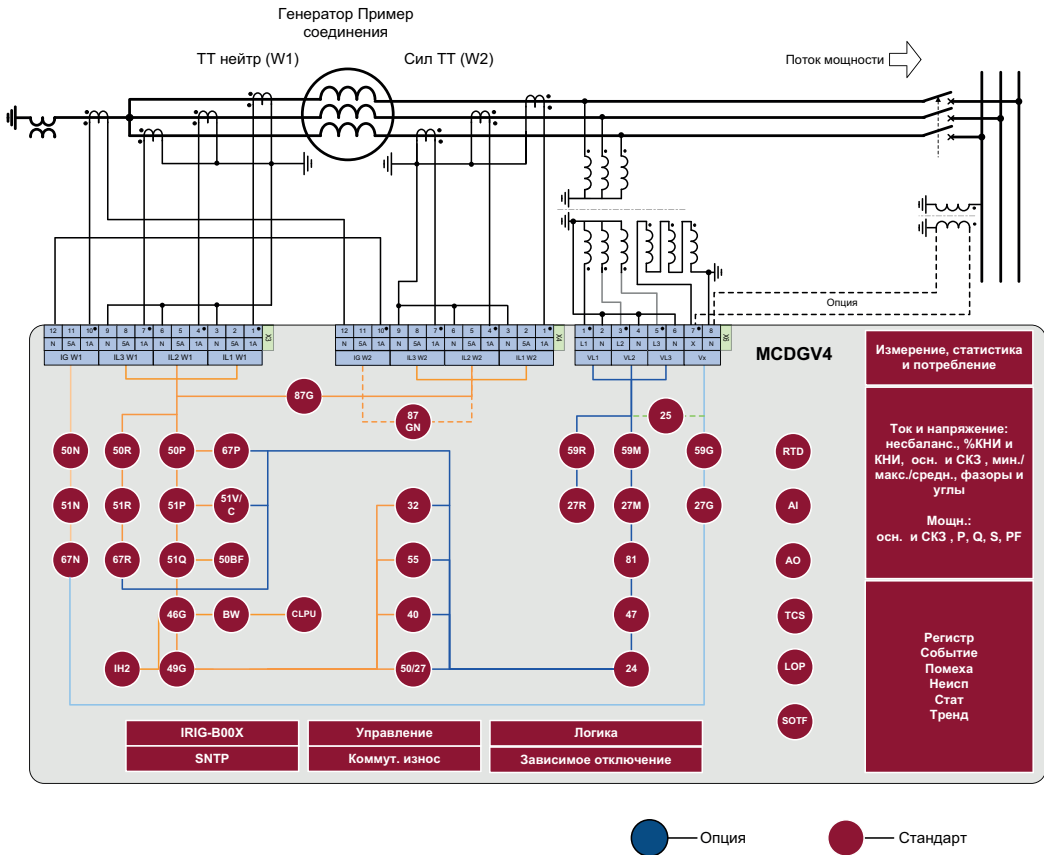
Генератор Пример соединения

ТТ нейтр (W1)

Сил ТТ (W2)

Поток мощности

Опция

| 12 | 11 | 10 | 9 | 8 | 7 | 6 | 5 | 4 | 3 | 2 | 1 | X1 |
|---|---|---|---|---|---|---|---|---|---|---|---|---|
| N | 5A | 1A | N | 5A | 1A | N | 5A | 1A | N | 5A | 1A | |
| IG W1 | | | IL3 W1 | | | IL2 W1 | | | IL1 W1 | | | |

| 12 | 11 | 10 | 9 | 8 | 7 | 6 | 5 | 4 | 3 | 2 | 1 | X4 |
|---|---|---|---|---|---|---|---|---|---|---|---|---|
| N | 5A | 1A | N | 5A | 1A | N | 5A | 1A | N | 5A | 1A | |
| IG W2 | | | IL3 W2 | | | IL2 W2 | | | IL1 W2 | | | |

| 1 | 2 | 3 | 4 | 5 | 6 | 7 | 8 | X6 |
|---|---|---|---|---|---|---|---|---|
| L1 | N | L2 | N | L3 | N | X | N | |
| VL1 | | VL2 | | VL3 | | Vx | | |

MCDGV4

87G

87 GN

25

50N 50R 50P 67P
51N 51R 51P 51V/C
67N 67R 51Q 50BF
46G BW CLPU
IH2 49G

32
55
40
50/27

59R 59M 59G
27R 27M 27G
81
47
24

RTD
AI
AO
TCS
LOP
SOTF

Измерение, статистика и потребление

Ток и напряжение: несбаланс., %КНИ и КНИ, осн. и СКЗ , мин./макс./средн., фазоры и углы

Мощн.: осн. и СКЗ , P, Q, S, PF

Регистр
Событие
Помеха
Неисп
Стат
Тренд

IRIG-B00X
SNTP
Управление
Коммут. износ
Логика
Зависимое отключение

Опция
Стандарт